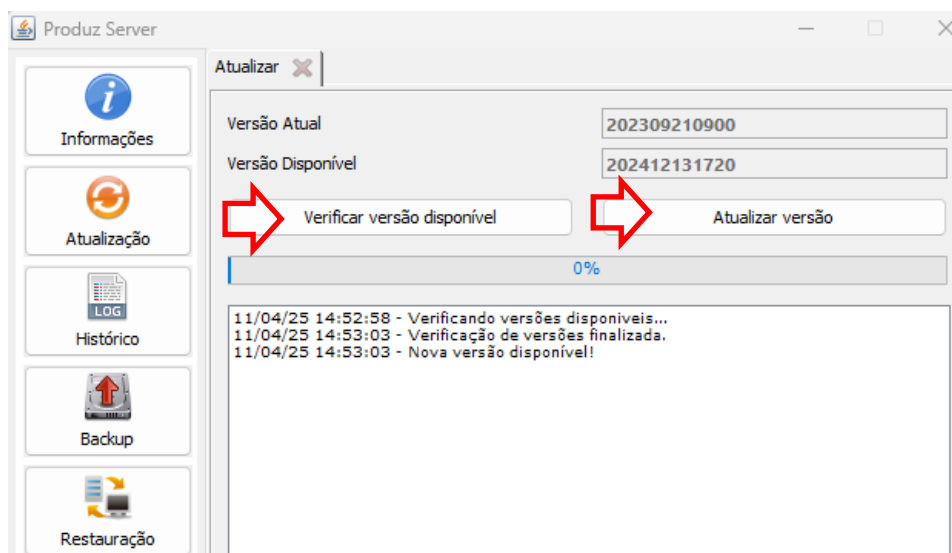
Produz Server

Informações

Atualização

LOG

Histórico

Backup

Restauração

Atualizar

Versão Atual 202309210900

Versão Disponível 202412131720

Verificar versão disponível

Atualizar versão

0%

11/04/25 14:52:58 - Verificando versões disponiveis...
11/04/25 14:53:03 - Verificação de versões finalizada.
11/04/25 14:53:03 - Nova versão disponível!